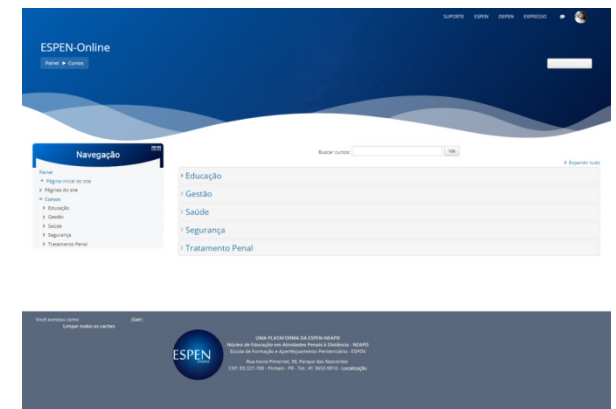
SUPORTE ESPEN DEPEN EXPRESSO

ESPEN-Online

Painel ▶ Cursos

Navegação

Painel
▼ Página inicial do site
▶ Páginas do site
▼ Cursos
▶ Educação
▶ Gestão
▶ Saúde
▶ Segurança
▶ Tratamento Penal

Buscar cursos: Vai

▶ Expandir tudo

▶ Educação
▶ Gestão
▶ Saúde
▶ Segurança
▶ Tratamento Penal

Você acessou como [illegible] (Sair)
Limpar todos os caches

ESPEN

UMA PLATAFORMA DA ESPEN-NEAPD
Núcleo de Educação em Atividades Penais à Distância - NEAPD
Escola de Formação e Aperfeiçoamento Penitenciário - ESPEN
Rua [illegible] Pimentel, 95, Parque das Nascentes
CEP: 83.327-700 - Pinhais - PR - Tel.: 41 3603-9910 - Localização